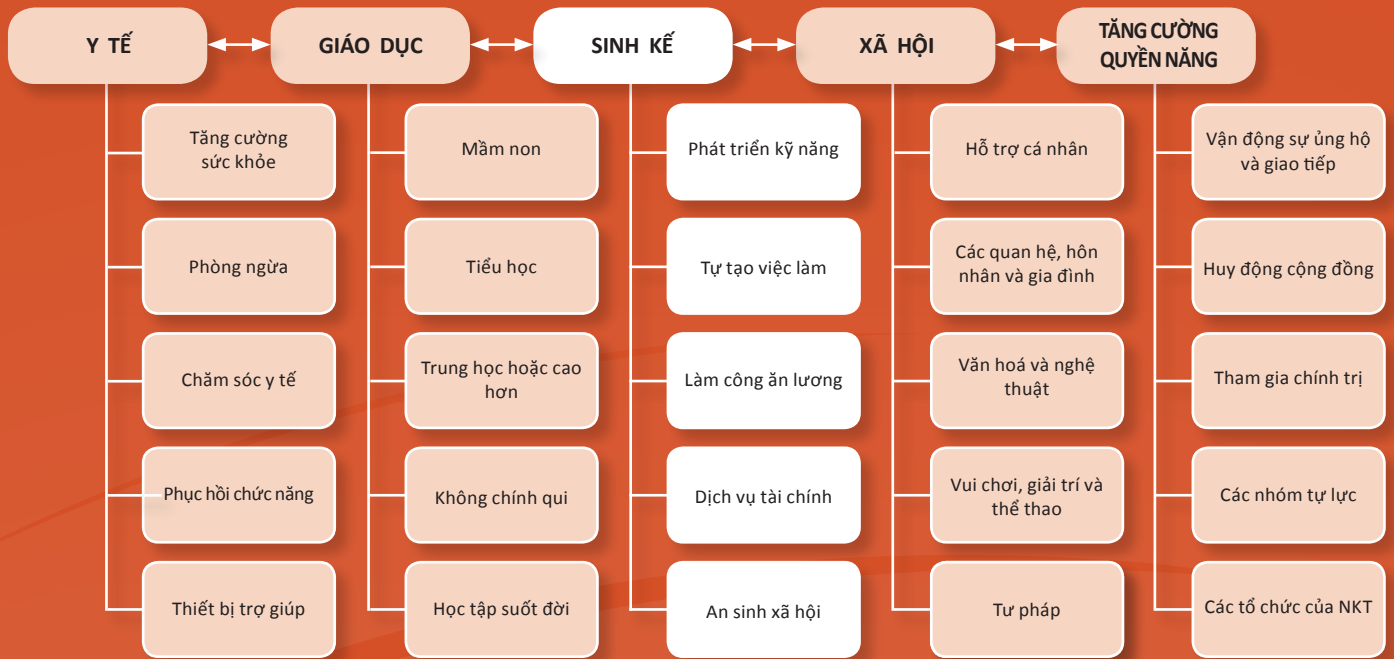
Y TẾ

GIÁO DỤC

SINH KẾ

XÃ HỘI

TĂNG CƯỜNG QUYỀN NĂNG

Tăng cường sức khỏe

Phòng ngừa

Chăm sóc y tế

Phục hồi chức năng

Thiết bị trợ giúp

Mầm non

Tiểu học

Trung học hoặc cao hơn

Không chính qui

Học tập suốt đời

Phát triển kỹ năng

Tự tạo việc làm

Làm công ăn lương

Dịch vụ tài chính

An sinh xã hội

Hỗ trợ cá nhân

Các quan hệ, hôn nhân và gia đình

Văn hoá và nghệ thuật

Vui chơi, giải trí và thể thao

Tư pháp

Vận động sự ủng hộ và giao tiếp

Huy động cộng đồng

Tham gia chính trị

Các nhóm tự lực

Các tổ chức của NKT